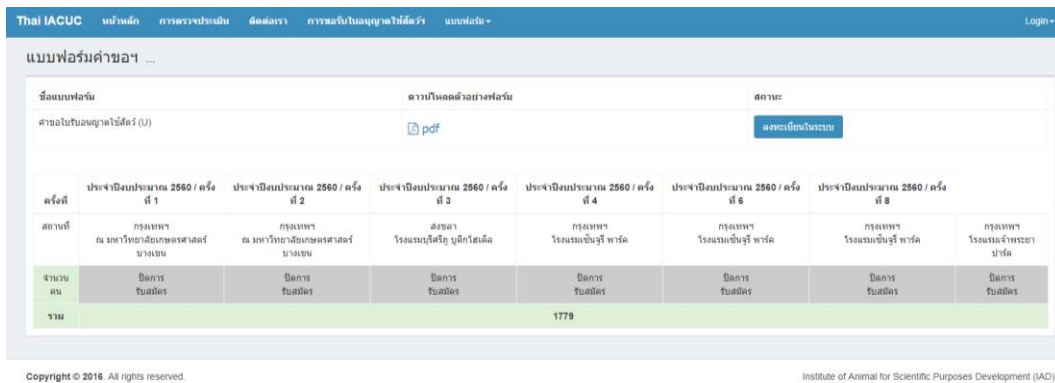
Thai IACUC หน้าหลัก การตรวจประเมิน ติดต่อเรา การขอรับใบอนุญาตใช้สัตว์ฯ แบบฟอร์ม Login

แบบฟอร์มคำขอฯ ...

| ชื่อแบบฟอร์ม | ดาวน์โหลดตัวอย่างฟอร์ม | สถานะ |
|---|---|---|
| คำขอใบรับอนุญาตใช้สัตว์ (U) | pdf | ลงทะเบียนในระบบ |

| ครั้งที่ | ประจำปีงบประมาณ 2560 / ครั้งที่ 1 | ประจำปีงบประมาณ 2560 / ครั้งที่ 2 | ประจำปีงบประมาณ 2560 / ครั้งที่ 3 | ประจำปีงบประมาณ 2560 / ครั้งที่ 4 | ประจำปีงบประมาณ 2560 / ครั้งที่ 6 | ประจำปีงบประมาณ 2560 / ครั้งที่ 8 | |
|---|---|---|---|---|---|---|---|
| สถานที่ | กรุงเทพฯ ณ มหาวิทยาลัยเกษตรศาสตร์ บางเขน | กรุงเทพฯ ณ มหาวิทยาลัยเกษตรศาสตร์ บางเขน | สงขลา โรงแรมบุรีศรีภู บูติกโฮเต็ล | กรุงเทพฯ โรงแรมเซ็นจูรี่ พาร์ค | กรุงเทพฯ โรงแรมเซ็นจูรี่ พาร์ค | กรุงเทพฯ โรงแรมเซ็นจูรี่ พาร์ค | กรุงเทพฯ โรงแรมเจ้าพระยา ปาร์ค |
| จำนวนคน | ปิดการรับสมัคร | ปิดการรับสมัคร | ปิดการรับสมัคร | ปิดการรับสมัคร | ปิดการรับสมัคร | ปิดการรับสมัคร | ปิดการรับสมัคร |
| รวม | | | | 1779 | | | |

Copyright © 2016. All rights reserved.

Institute of Animal for Scientific Purposes Development (IAD)